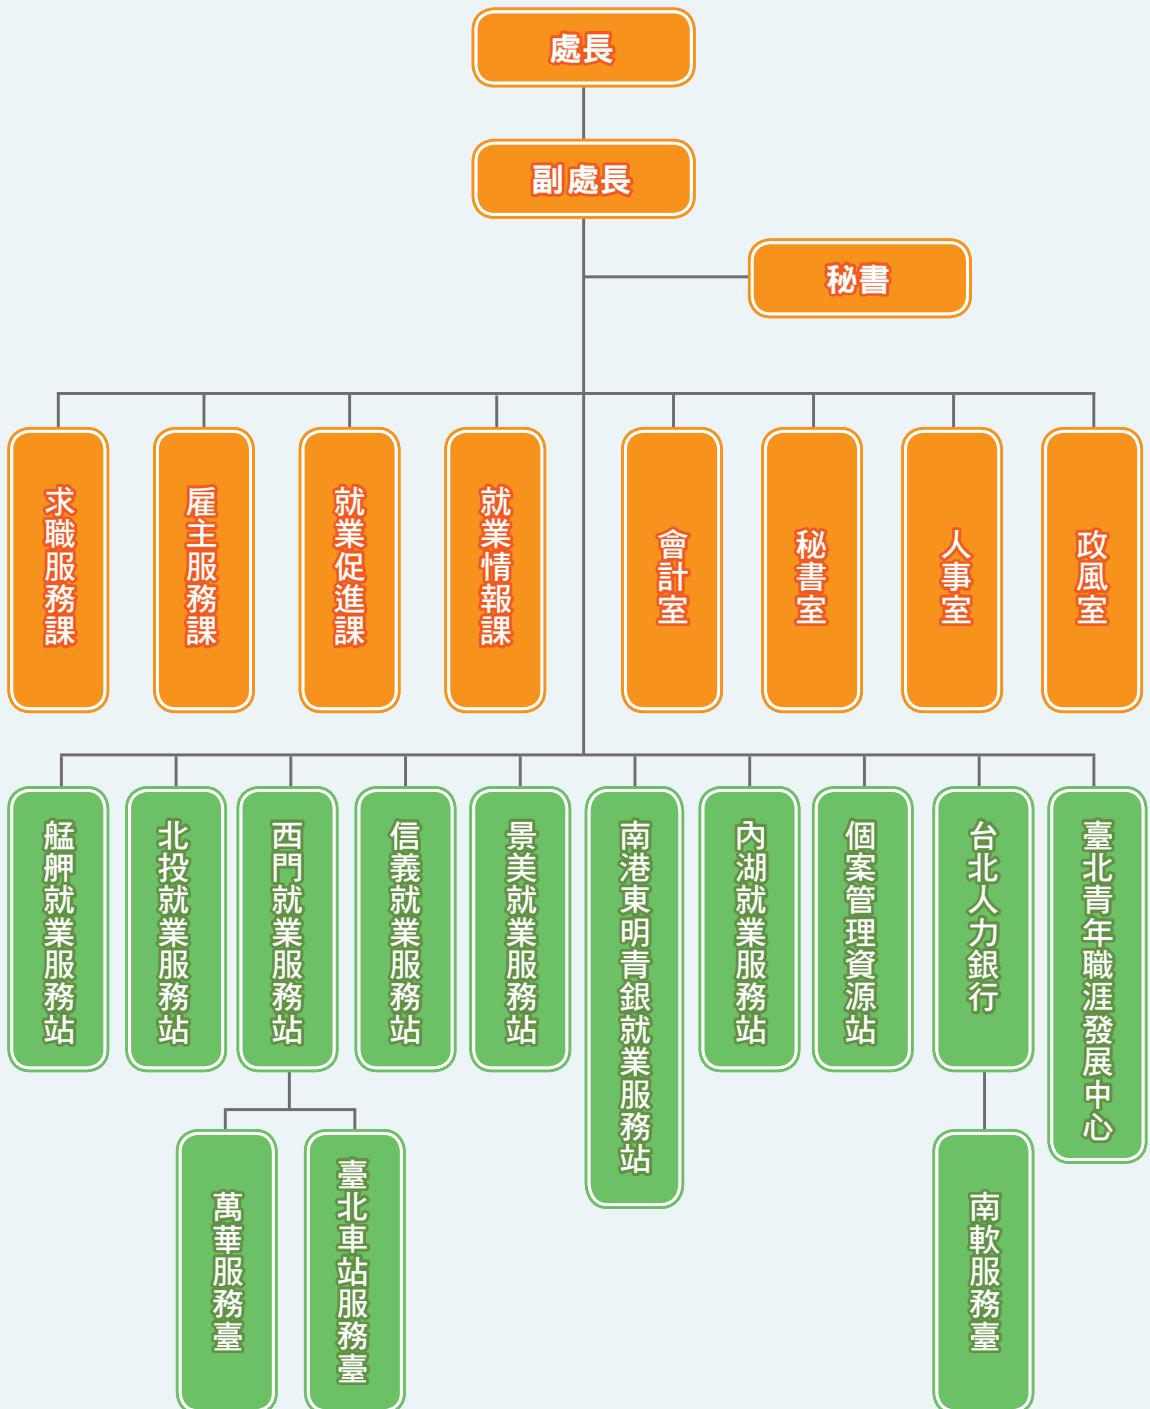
處長

副處長

秘書

求職服務課

雇主服務課

就業促進課

就業情報課

會計室

秘書室

人事室

政風室

艋舺就業服務站

北投就業服務站

西門就業服務站

信義就業服務站

景美就業服務站

南港東明青銀就業服務站

內湖就業服務站

個案管理資源站

台北人力銀行

臺北青年職涯發展中心

萬華服務臺

臺北車站服務臺

南軟服務臺